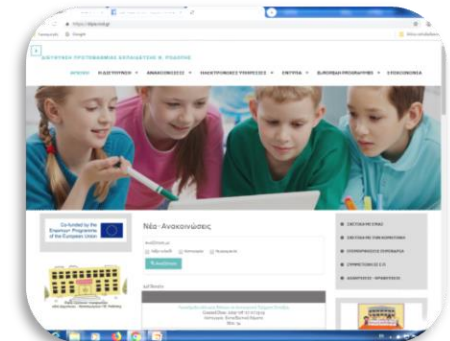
ΠΕΙΡΑΜΑΤΙΚΟ ΠΡΟΤΥΠΟ ΔΗΜΟΤΙΚΟ ΣΧΟΛΕΙΟ Ν. ΥΠΟΛΟΓΙΩΝ

ΑΡΧΙΚΗ   Η ΔΙΟΙΚΗΣΗ   ΑΝΑΚΟΙΝΩΣΕΙΣ   ΗΛΕΚΤΡΟΝΙΚΕΣ ΥΠΗΡΕΣΙΕΣ   ΕΝΤΥΠΑ   ΕΥΡΩΠΑΪΚΑ ΠΡΟΓΡΑΜΜΑΤΑ   ΕΠΙΚΟΙΝΩΝΙΑ

Co-funded by the Erasmus+ Programme of the European Union

Νέα - Ανακοινώσεις

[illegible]

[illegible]

ΣΧΕΤΙΚΑ ΜΕ ΕΜΑΣ

ΣΧΕΤΙΚΑ ΜΕ ΤΟΝ ΚΟΡΟΝΟΪΟ

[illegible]

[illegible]

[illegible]